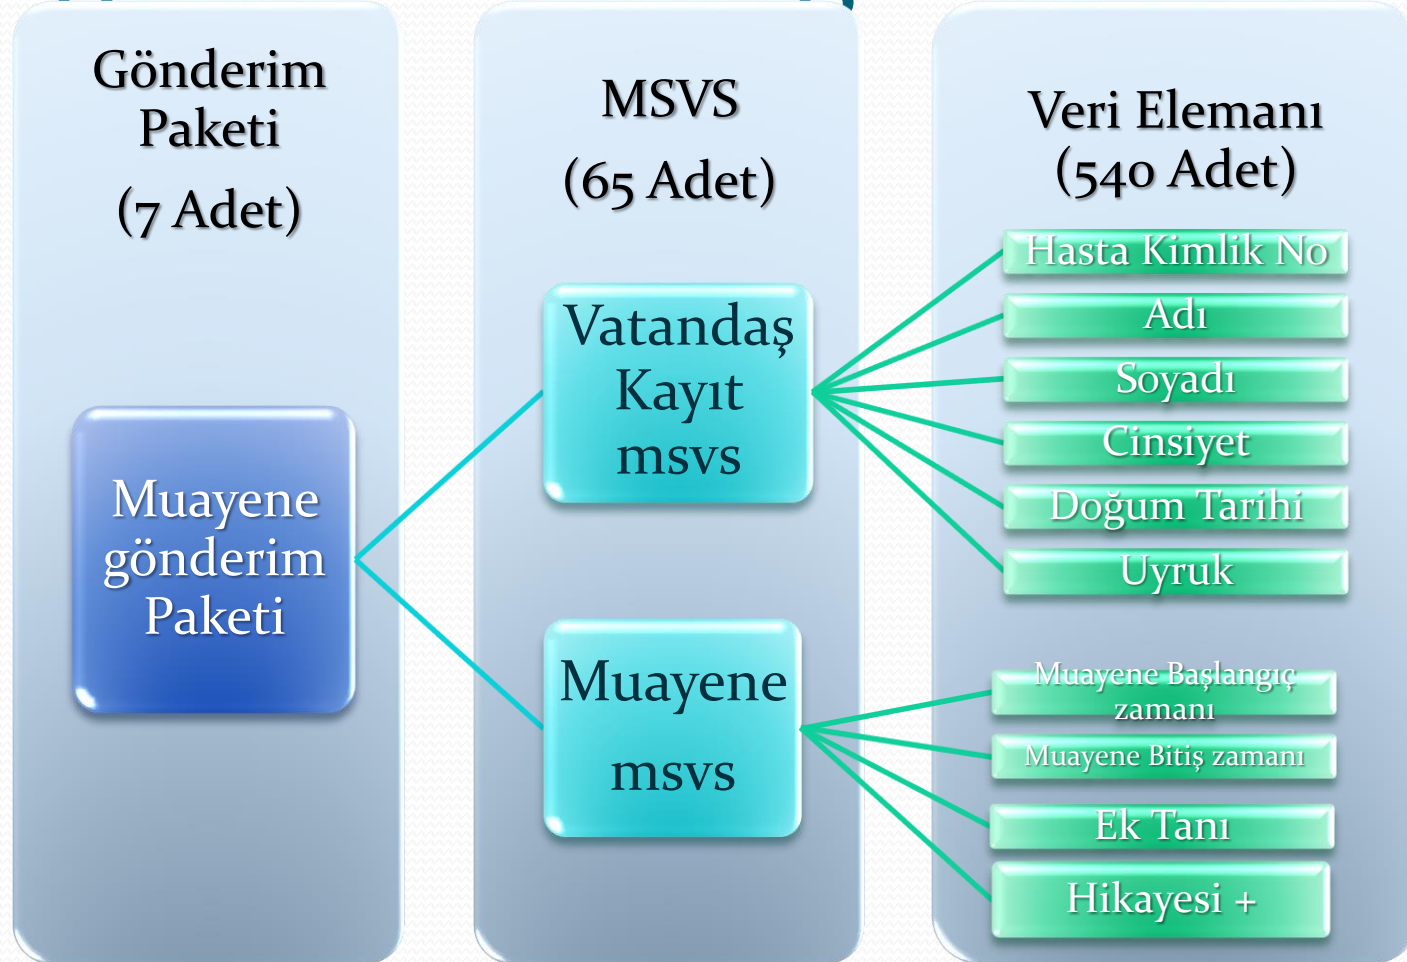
Gönderim Paketi
(7 Adet)

MSVS
(65 Adet)

Veri Elemanı
(540 Adet)

Muayene gönderim Paketi

Vatandaş Kayıt msvs

Muayene msvs

Hasta Kimlik No
Adı
Soyadı
Cinsiyet
Doğum Tarihi
Uyruk

Muayene Başlangıç zamanı
Muayene Bitiş zamanı
Ek Tanı
Hikayesi +